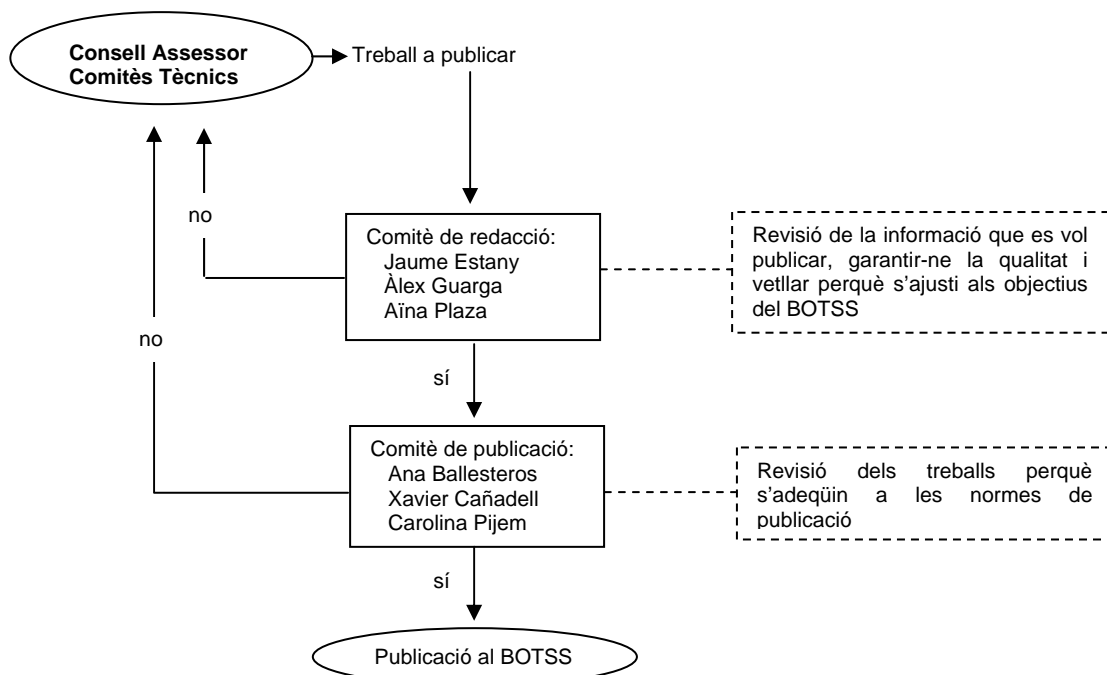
Consell Assessor
Comitès Tècnics

Treball a publicar

no

no

Comitè de redacció:
Jaume Estany
Àlex Guarga
Aïna Plaza

Revisió de la informació que es vol publicar, garantir-ne la qualitat i vetllar perquè s'ajusti als objectius del BOTSS

sí

Comitè de publicació:
Ana Ballesteros
Xavier Cañadell
Carolina Pijem

Revisió dels treballs perquè s'adeqüin a les normes de publicació

sí

Publicació al BOTSS